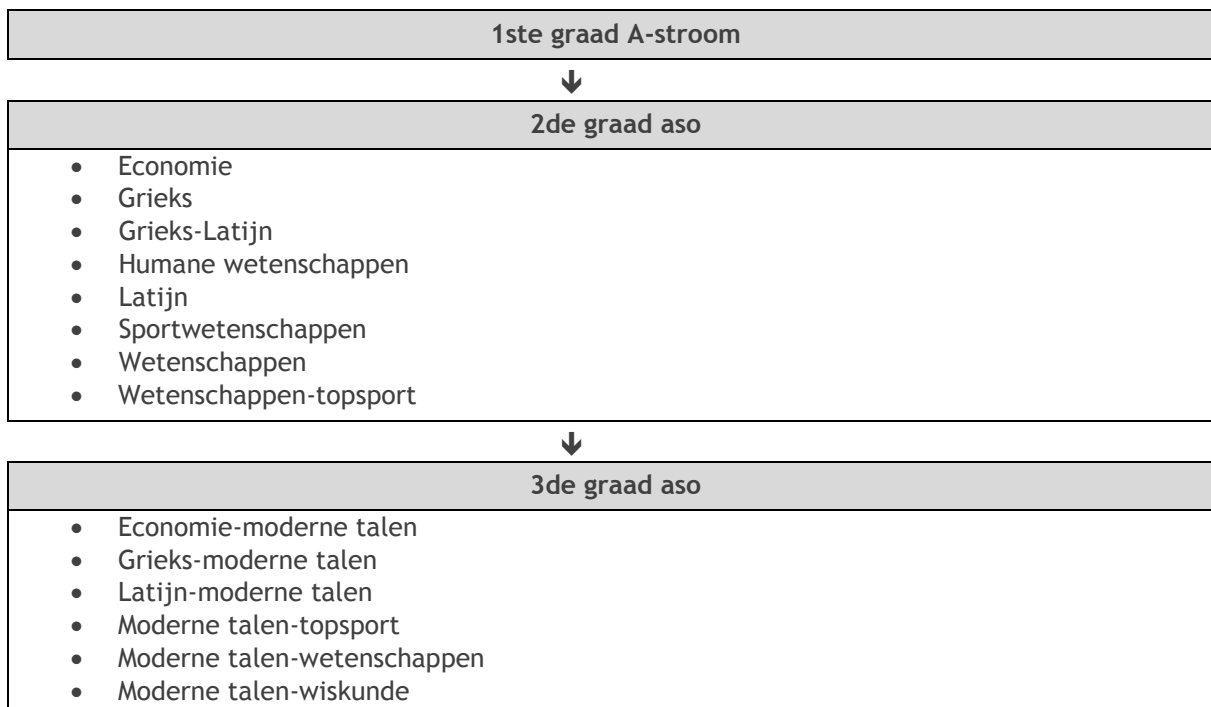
1ste graad A-stroom

2de graad aso

- Economie
- Grieks
- Grieks-Latijn
- Humane wetenschappen
- Latijn
- Sportwetenschappen
- Wetenschappen
- Wetenschappen-topsport

3de graad aso

- Economie-moderne talen
- Grieks-moderne talen
- Latijn-moderne talen
- Moderne talen-topsport
- Moderne talen-wetenschappen
- Moderne talen-wiskunde